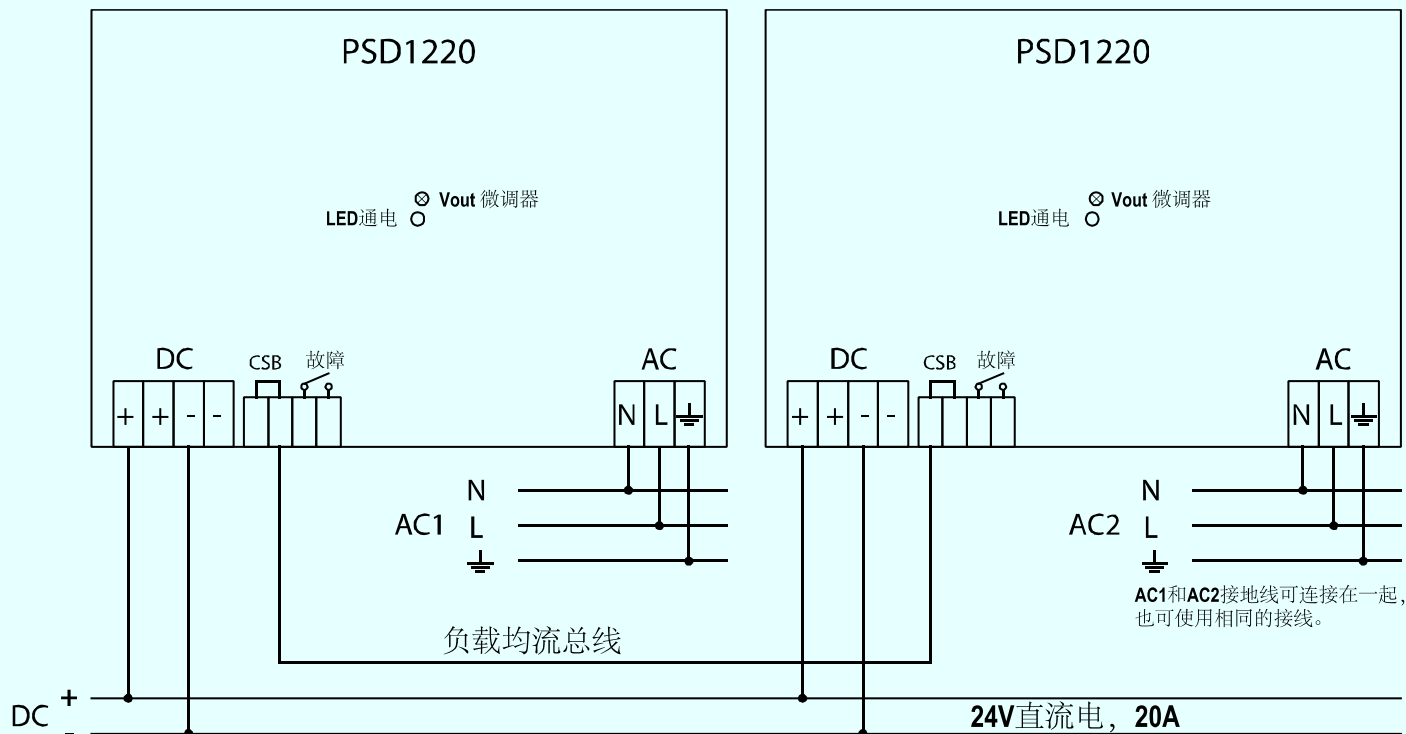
PSD1220

⊗ Vout 微调器

LED通电

DC

+ + - -

CSB 故障

AC

N L

PSD1220

⊗ Vout 微调器

LED通电

DC

+ + - -

CSB 故障

AC

N L

AC1

N

L

AC2

N

L

AC1和AC2接地线可连接在一起，也可使用相同的接线。

负载均流总线

DC +
-

24V直流电，20A